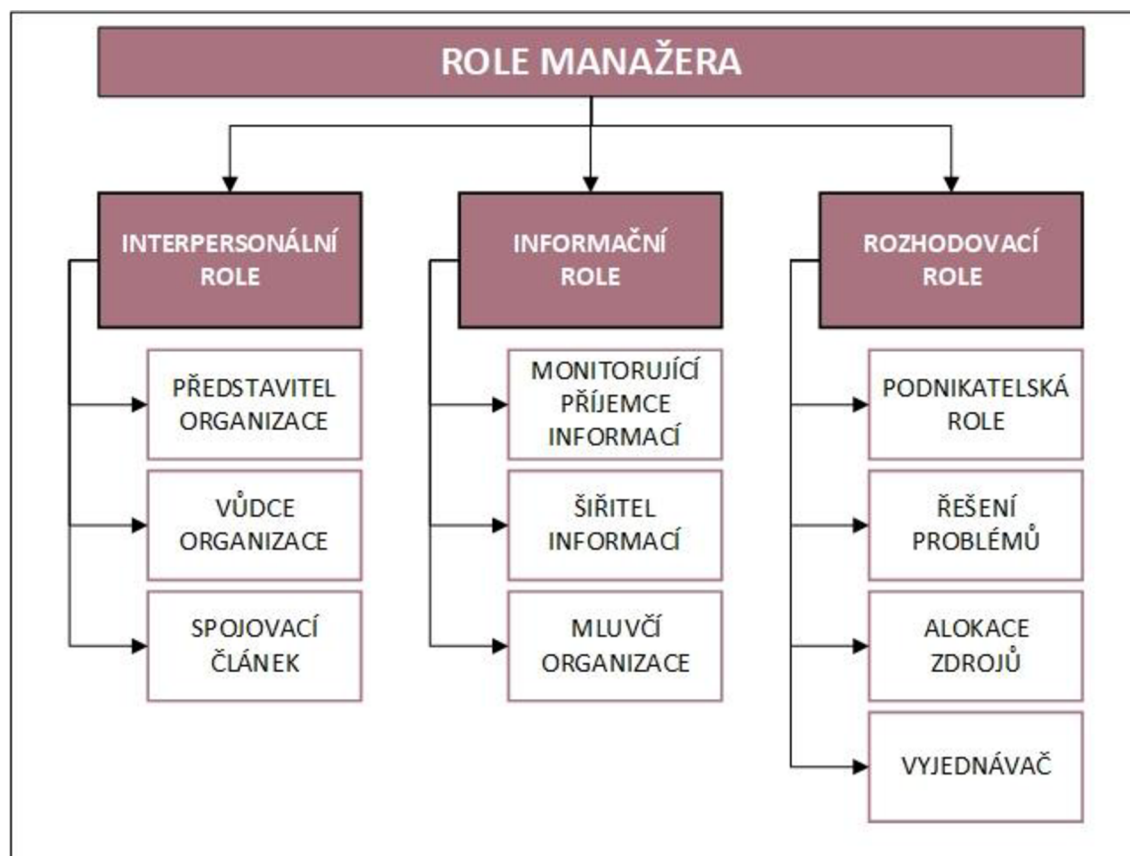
ROLE MANAŽERA

INTERPERSONÁLNÍ ROLE

PŘEDSTAVITEL ORGANIZACE

VŮDCE ORGANIZACE

SPOJOVACÍ ČLÁNEK

INFORMAČNÍ ROLE

MONITORUJÍCÍ PŘÍJEMCE INFORMACÍ

ŠIŘITEL INFORMACÍ

MLUVČÍ ORGANIZACE

ROZHODOVACÍ ROLE

PODNIKATELSKÁ ROLE

ŘEŠENÍ PROBLÉMŮ

ALOKACE ZDROJŮ

VYJEDNÁVAČ